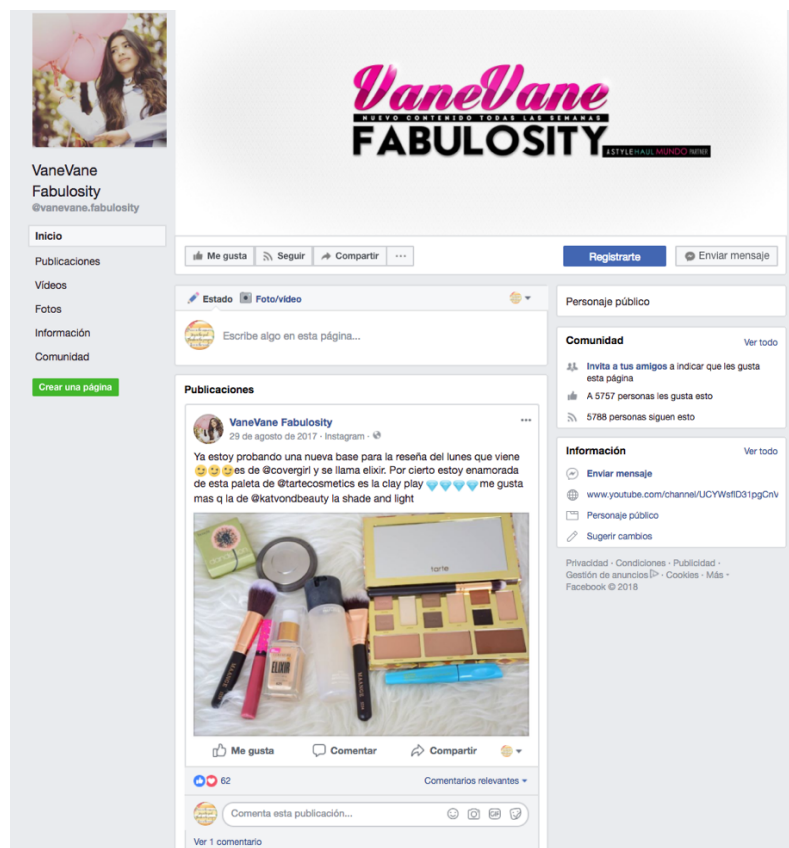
VaneVane Fabulosity
@vanevane.fabulosity

Inicio
Publicaciones
Videos
Fotos
Información
Comunidad

Crear una página

VaneVane
NUEVO CONTENIDO TODAS LAS SEMANAS
FABULOSITY
A STYLEHAUL MUNDO PARTNER

Me gusta
Seguir
Compartir
...

Registrarte
Enviar mensaje

Estado
Foto/video

Escribe algo en esta página...

Publicaciones

VaneVane Fabulosity
29 de agosto de 2017 · Instagram ·

Ya estoy probando una nueva base para la reseña del lunes que viene 🙂🙂🙂es de @covergirl y se llama elixir. Por cierto estoy enamorada de esta paleta de @tartecosmetics es la clay play 💎💎💎💎me gusta mas q la de @katvondbeauty la shade and light

tarte
ELIXIR

Me gusta
Comentar
Compartir

62
Comentarios relevantes

Comenta esta publicación...

Ver 1 comentario

Personaje público

Comunidad
Ver todo
Invita a tus amigos a indicar que les gusta esta página
A 5757 personas les gusta esto
5788 personas siguen esto

Información
Ver todo
Enviar mensaje
www.youtube.com/channel/UCYWsfID31pgCnV
Personaje público
Sugerir cambios

Privacidad · Condiciones · Publicidad · Gestión de anuncios · Cookies · Más · Facebook © 2018